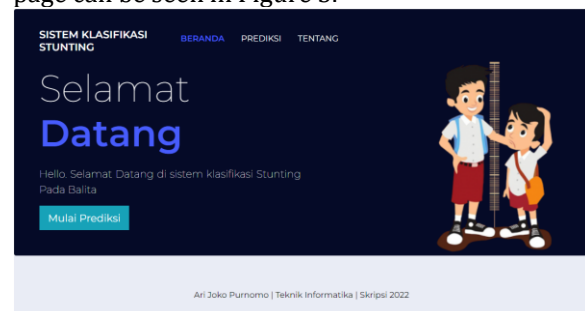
page can be seen in Figure 3.

SISTEM KLASIFIKASI STUNTING

BERANDA PREDIKSI TENTANG

Selamat

Datang

Hello. Selamat Datang di sistem klasifikasi Stunting Pada Balita

Mulai Prediksi

Ari Joko Purnomo | Teknik Informatika | Skripsi 2022